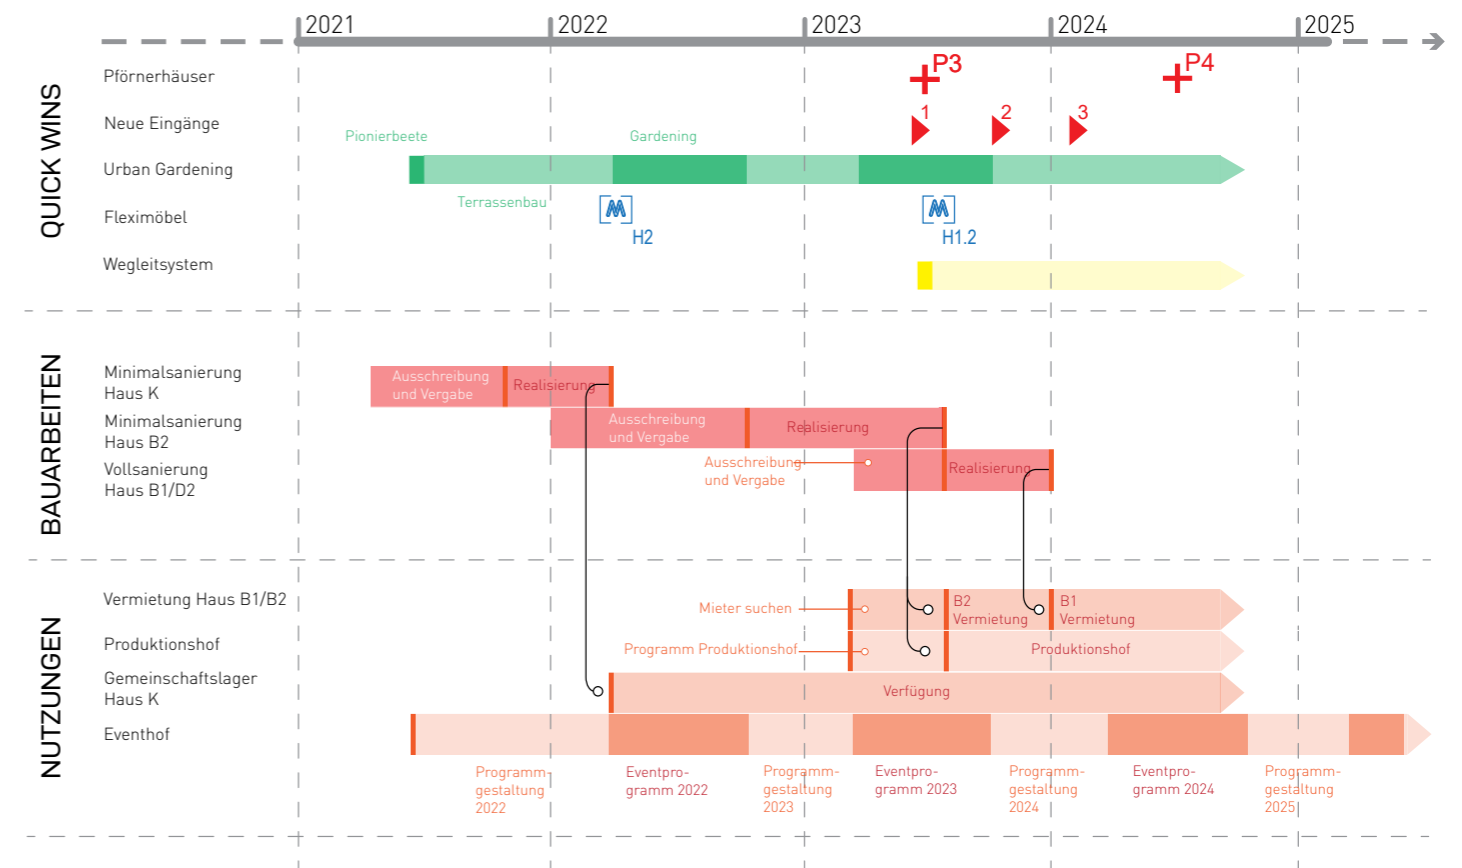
2021
2022
2023
2024
2025

QUICK WINS
Pförnerhäuser
P3
P4
Neue Eingänge
1
2
3
Pionierbeete
Gardening
Urban Gardening
Terrassenbau
Fleximöbel
H2
H1.2
Wegleitsystem

BAUARBEITEN
Minimalsanierung Haus K
Ausschreibung und Vergabe
Realisierung
Minimalsanierung Haus B2
Ausschreibung und Vergabe
Realisierung
Vollsanierung Haus B1/D2
Ausschreibung und Vergabe
Realisierung

NUTZUNGEN
Vermietung Haus B1/B2
Mieter suchen
B2 Vermietung
B1 Vermietung
Produktionshof
Programm Produktionshof
Produktionshof
Gemeinschaftslager Haus K
Verfügung
Eventhof
Programm-gestaltung 2022
Eventpro-gramm 2022
Programm-gestaltung 2023
Eventpro-gramm 2023
Programm-gestaltung 2024
Eventpro-gramm 2024
Programm-gestaltung 2025